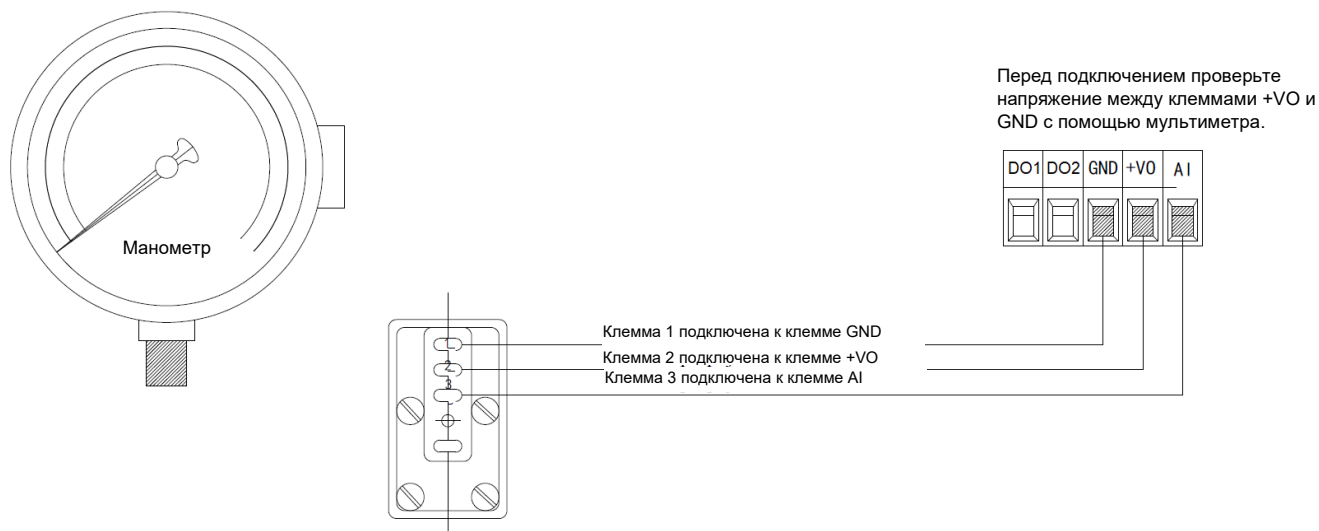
Перед подключением проверьте напряжение между клеммами +VO и GND с помощью мультиметра.

| DO1 | DO2 | GND | +VO | AI |
|---|---|---|---|---|

Манометр

1
2
3

Клемма 1 подключена к клемме GND
Клемма 2 подключена к клемме +VO
Клемма 3 подключена к клемме AI